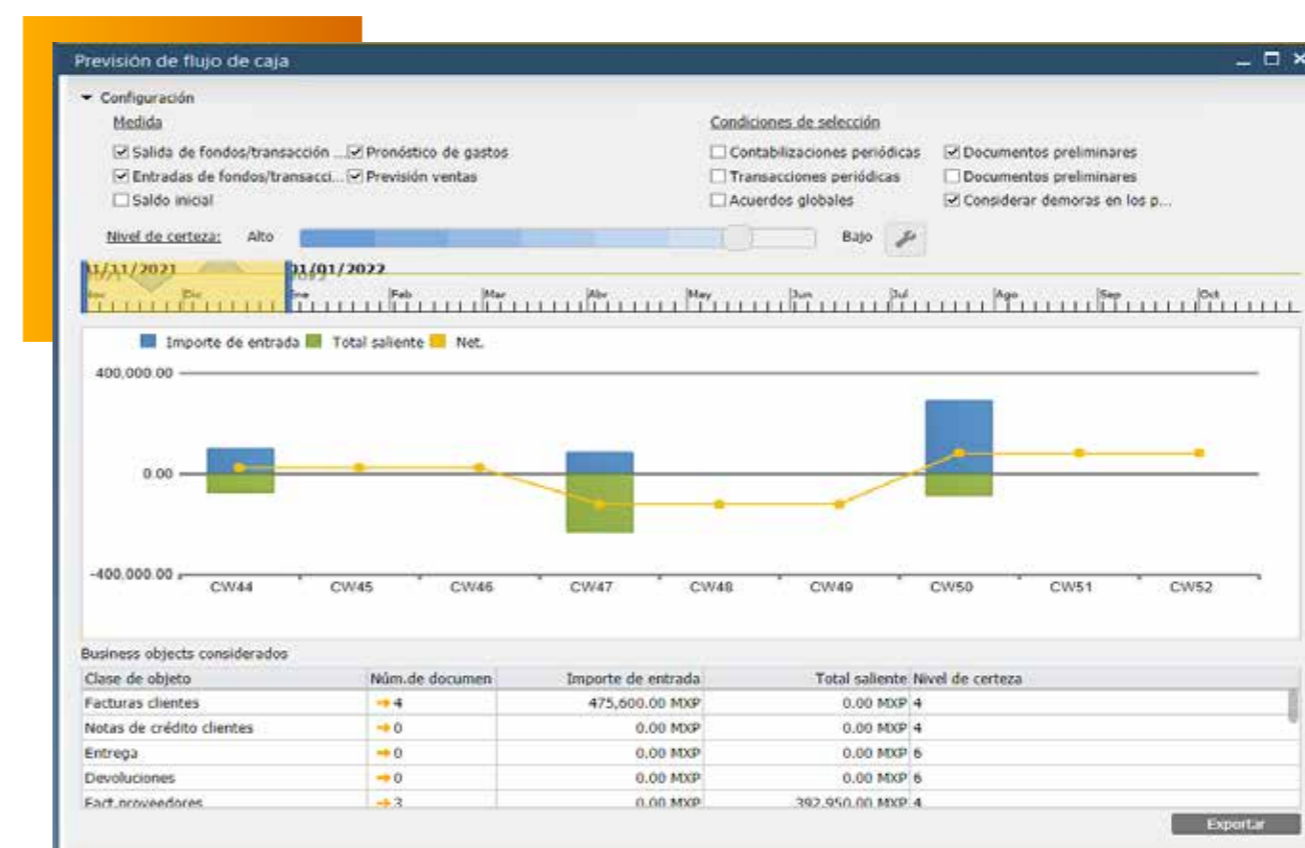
Previsión de flujo de caja

Configuración

Medida

☑ Salida de fondos/transacción ... ☑ Pronóstico de gastos
☑ Entradas de fondos/transacci... ☑ Previsión ventas
☐ Saldo inicial

Condiciones de selección

☐ Contabilizaciones periódicas ☑ Documentos preliminares
☐ Transacciones periódicas ☐ Documentos preliminares
☐ Acuerdos globales ☑ Considerar demoras en los p...

Nivel de certeza: Alto Bajo

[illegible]1/11/2021 01/01/2022

Nov Dic Ene Feb Mar Abr May Jun Jul Ago Sep Oct

Importe de entrada Total saliente Net.

400,000.00
0.00
-400,000.00

CW44 CW45 CW46 CW47 CW48 CW49 CW50 CW51 CW52

Business objects considerados

| Clase de objeto | Núm.de documen | Importe de entrada | Total saliente | Nivel de certeza |
|---|---|---|---|---|
| Facturas clientes | 4 | 475,600.00 MXP | 0.00 MXP | 4 |
| Notas de crédito clientes | 0 | 0.00 MXP | 0.00 MXP | 4 |
| Entrega | 0 | 0.00 MXP | 0.00 MXP | 6 |
| Devoluciones | 0 | 0.00 MXP | 0.00 MXP | 6 |
| Fact.proveedores | 3 | 0.00 MXP | 392,950.00 MXP | 4 |

Exportar